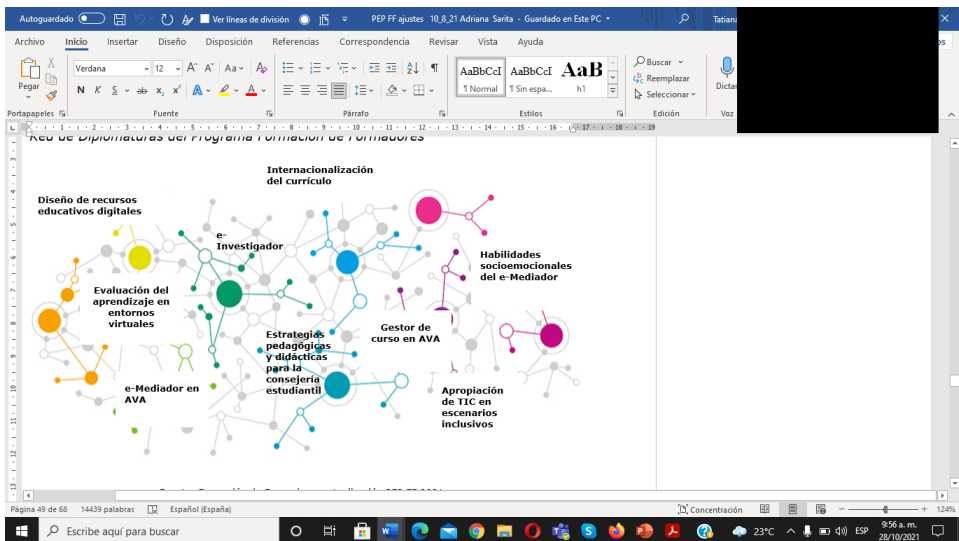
Autoguardado Ver líneas de división PEP FF ajustes 10_8_21 Adriana Sarita - Guardado en Este PC Tatiana

Archivo Inicio Insertar Diseño Disposición Referencias Correspondencia Revisar Vista Ayuda

Pegar Verdana 12 A A Aa N K S ab $x_2$ $x^2$ A A AaBbCcI ¶ Normal AaBbCcI ¶ Sin espa... AaB h1 Buscar Reemplazar Seleccionar Dictar

Portapapeles Fuente Párrafo Estilos Edición Voz

Red de Diplomaturas del Programa Formación de Formadores

Internacionalización del currículo

Diseño de recursos educativos digitales

e-Investigador

Habilidades socioemocionales del e-Mediador

Evaluación del aprendizaje en entornos virtuales

Gestor de curso en AVA

Estrategias pedagógicas y didácticas para la consejería estudiantil

e-Mediador en AVA

Apropiación de TIC en escenarios inclusivos

Página 49 de 68 14439 palabras Español (España) Concentración 124%

Escribe aquí para buscar 23°C ESP 9:56 a. m. 28/10/2021